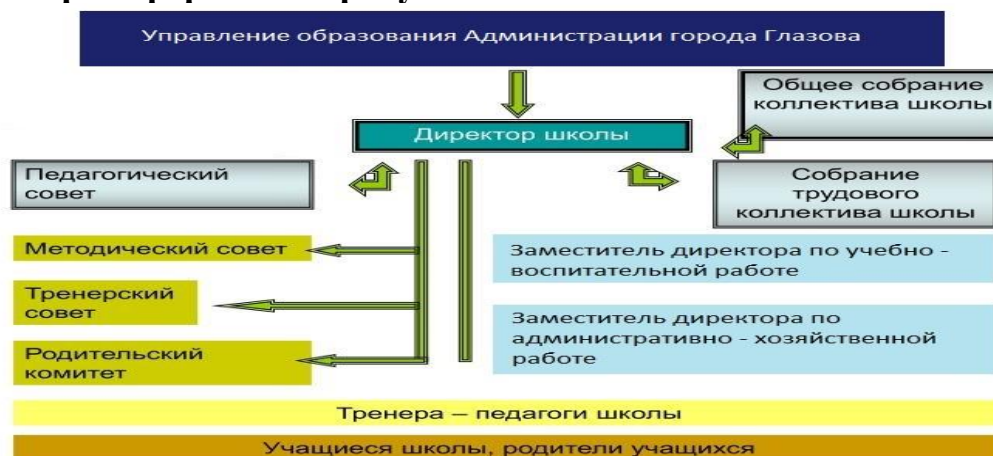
Управление образования Администрации города Глазова

Общее собрание коллектива школы

Директор школы

Педагогический совет

Собрание трудового коллектива школы

Методический совет

Заместитель директора по учебно - воспитательной работе

Тренерский совет

Заместитель директора по административно - хозяйственной работе

Родительский комитет

Тренера – педагоги школы

Учащиеся школы, родители учащихся